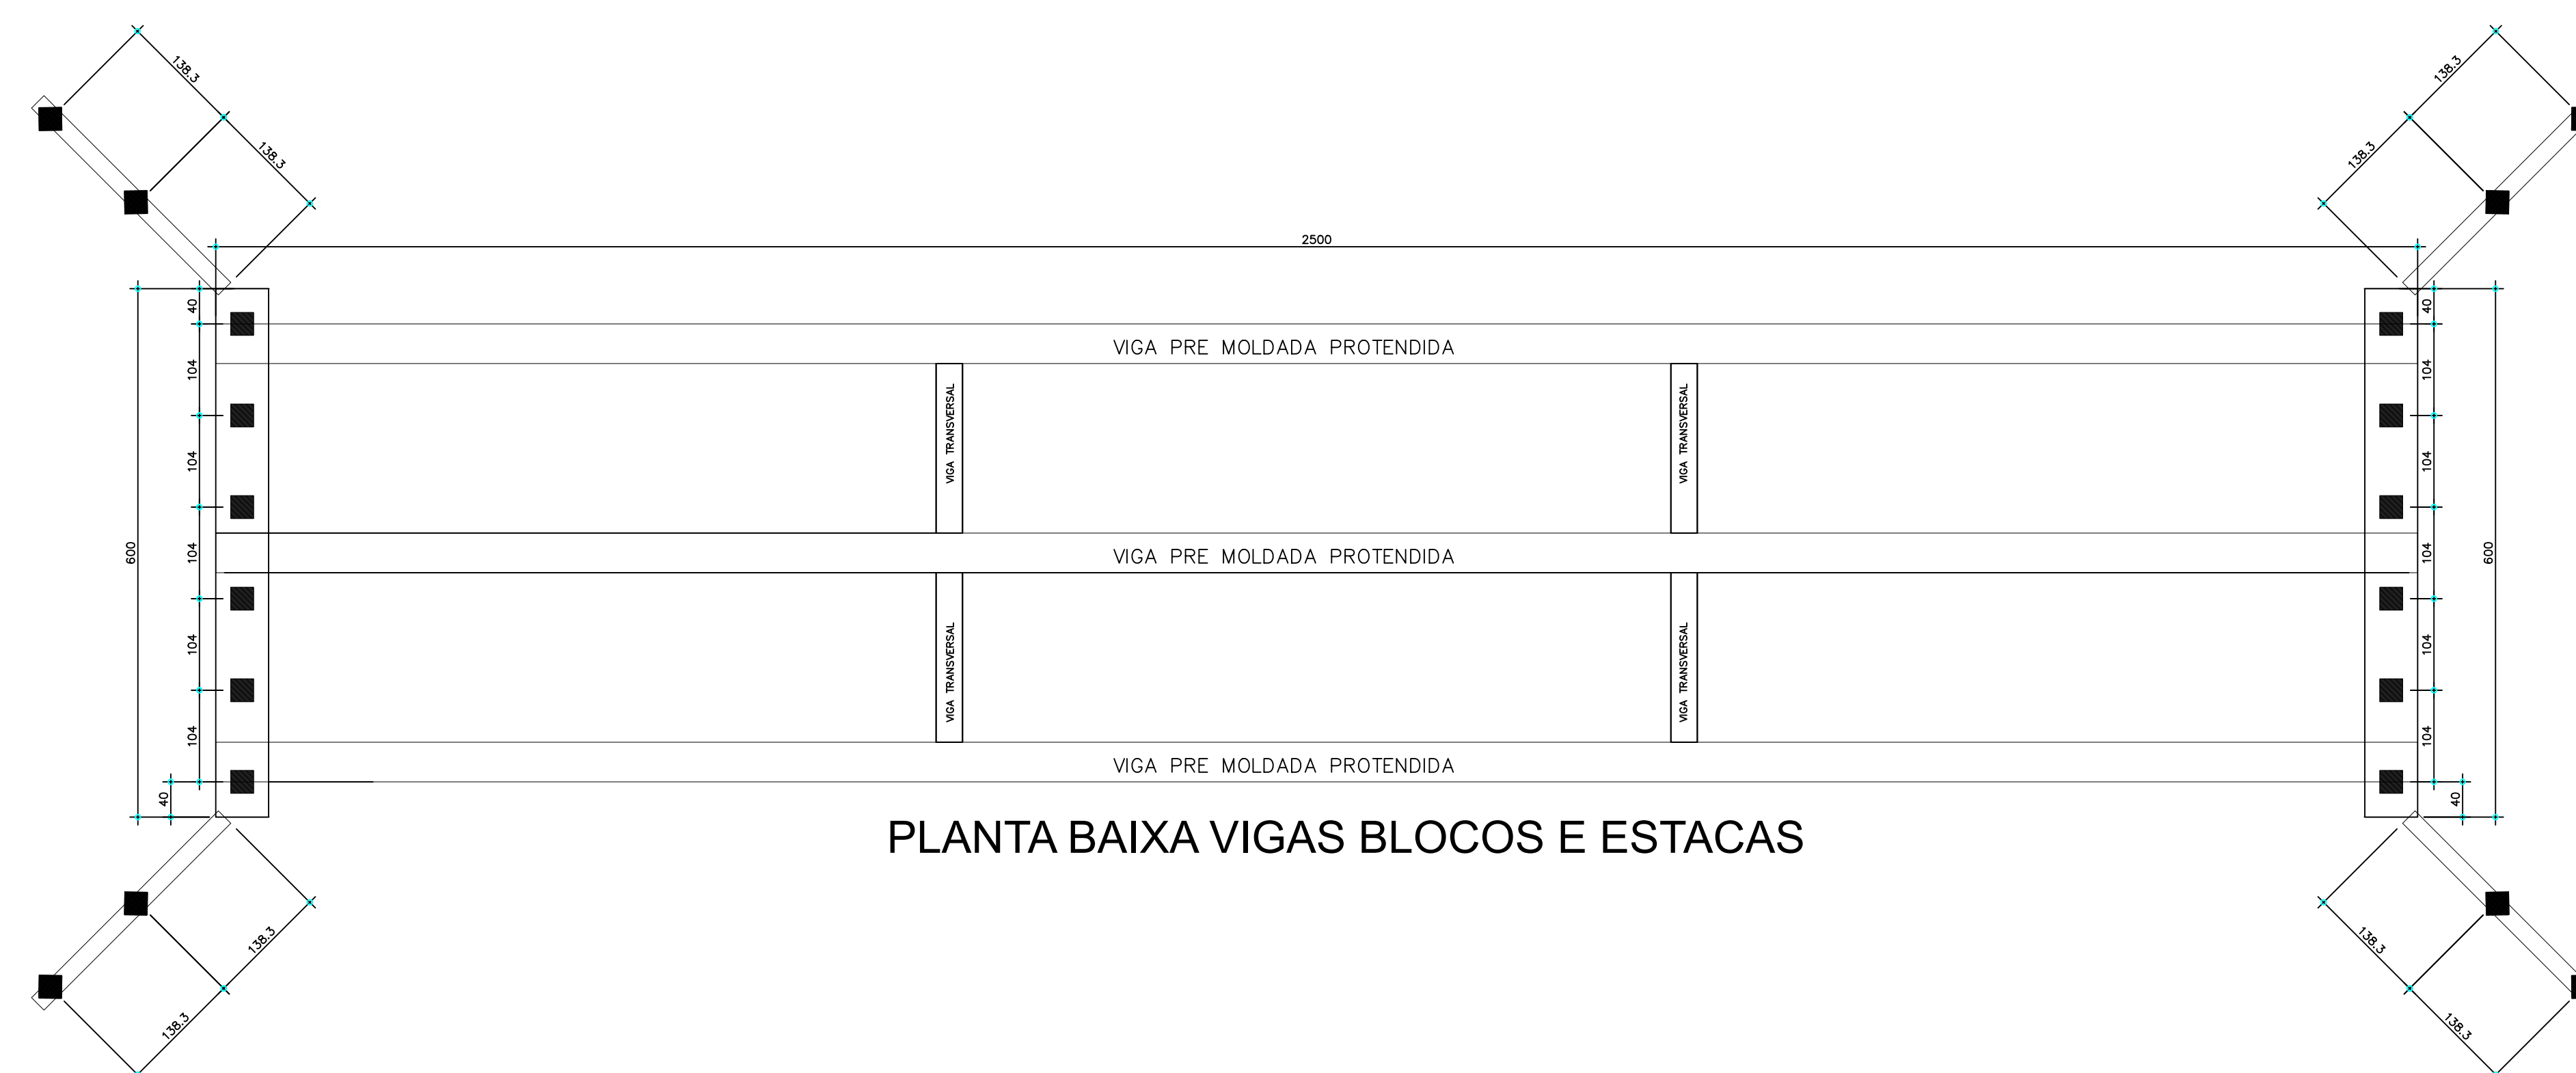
138.3
138.3
138.3
138.3
2500
40
104
104
104
104
104
40
600
40
104
104
104
104
104
40
600
VIGA PRE MOLDADA PROTENDIDA
VIGA TRANSVERSAL
VIGA TRANSVERSAL
VIGA PRE MOLDADA PROTENDIDA
VIGA TRANSVERSAL
VIGA TRANSVERSAL
VIGA PRE MOLDADA PROTENDIDA
PLANTA BAIXA VIGAS BLOCOS E ESTACAS
138.3
138.3
138.3
138.3